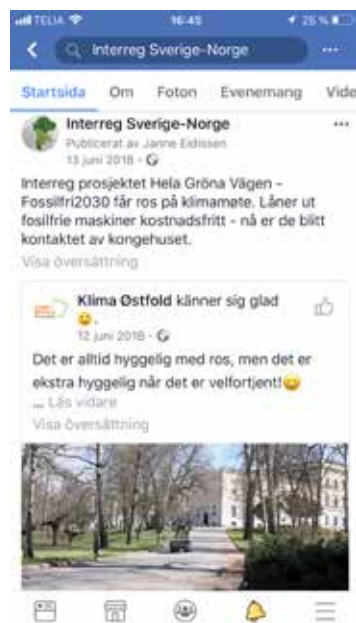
TELIA 16:45 25 %

Interreg Sverige-Norge ···

Startsida Om Foton Evenemang Vide

Interreg Sverige-Norge ···
Publicerat av Janne Eidissen
13 juni 2018 ·

Interreg prosjektet Hela Gröna Vägen - Fossilfri2030 får ros på klimamøte. Låner ut fosilfrie maskiner kostnadsfritt - nå er de blitt kontaktet av kongehuset.
Visa översättning

Klima Østfold känner sig glad 😊.
12 juni 2018 ·

Det er alltid hyggelig med ros, men det er ekstra hyggelig når det er velfortjent!😊
... Läs vidare
Visa översättning